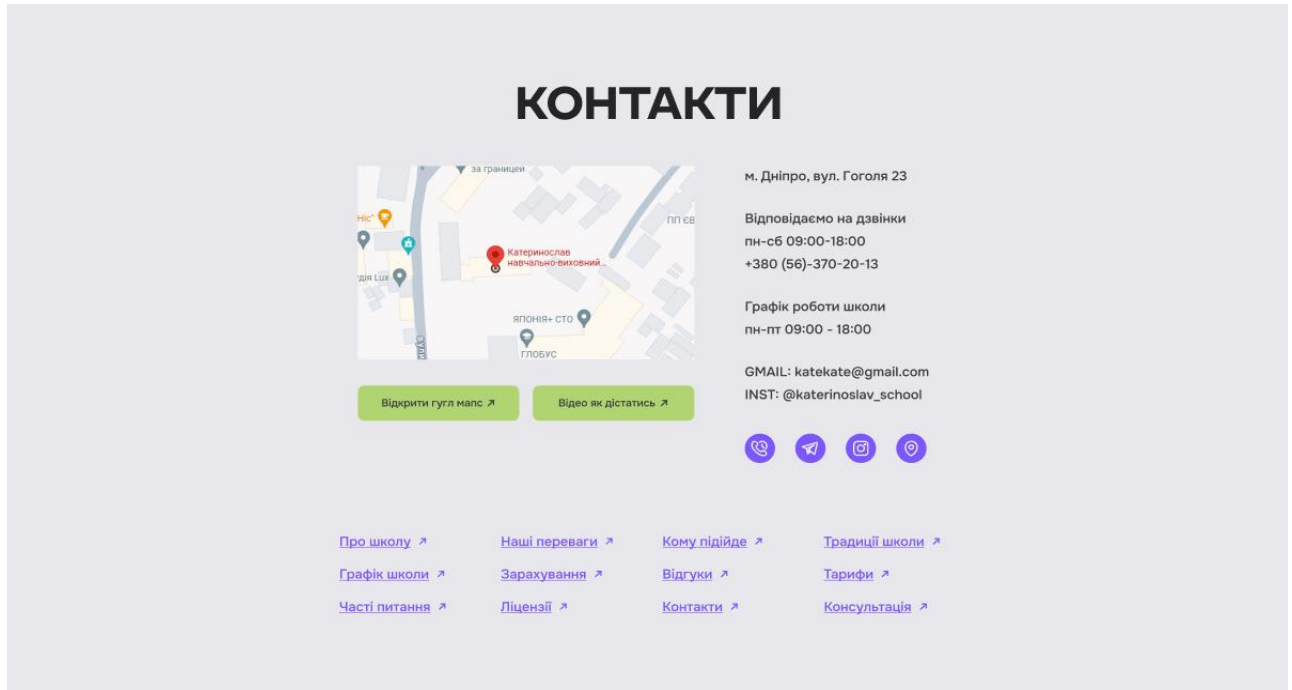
КОНТАКТИ

за границей

Ніс

ПП ЄВ

Катеринослав навчально-виховний...

дія Lux

ЯПОНІЯ+ СТО

ГЛОБУС

Відкрити гугл мапс ↗

Відео як дістатись ↗

м. Дніпро, вул. Гоголя 23

Відповідаємо на дзвінки
пн-сб 09:00-18:00
+380 (56)-370-20-13

Графік роботи школи
пн-пт 09:00 - 18:00

GMAIL: katekate@gmail.com
INST: @katerinoslav_school

Про школу ↗
Графік школи ↗
Часті питання ↗

Наші переваги ↗
Зарахування ↗
Ліцензії ↗

Кому підійде ↗
Відгуки ↗
Контакти ↗

Традиції школи ↗
Тарифи ↗
Консультація ↗